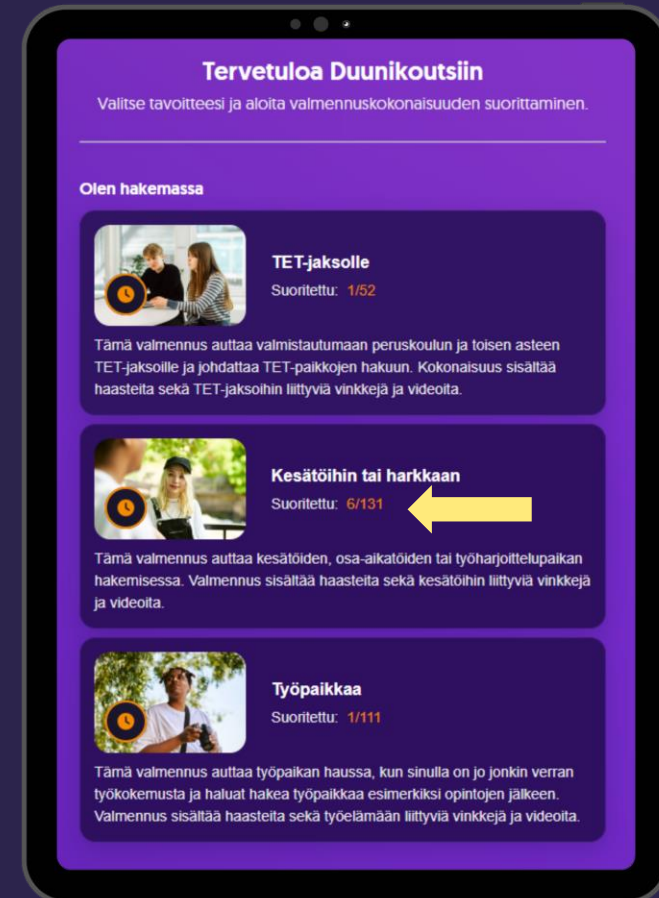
Tervetuloa Duunikoutsiin

Valitse tavoitteesi ja aloita valmennuskokonaisuuden suorittaminen.

Olen hakemassa

TET-jaksolle

Suoritettu: 1/52

Tämä valmennus auttaa valmistautumaan peruskoulun ja toisen asteen TET-jaksoille ja johdattaa TET-paikkojen hakuun. Kokonaisuus sisältää haasteita sekä TET-jaksoihin liittyviä vinkkejä ja videoita.

Kesätöihin tai harkkaan

Suoritettu: 6/131

Tämä valmennus auttaa kesätöiden, osa-aikatöiden tai työharjoittelupaikan hakemisessa. Valmennus sisältää haasteita sekä kesätöihin liittyviä vinkkejä ja videoita.

Työpaikkaa

Suoritettu: 1/111

Tämä valmennus auttaa työpaikan haussa, kun sinulla on jo jonkin verran työkokemusta ja haluat hakea työpaikkaa esimerkiksi opintojen jälkeen. Valmennus sisältää haasteita sekä työelämään liittyviä vinkkejä ja videoita.